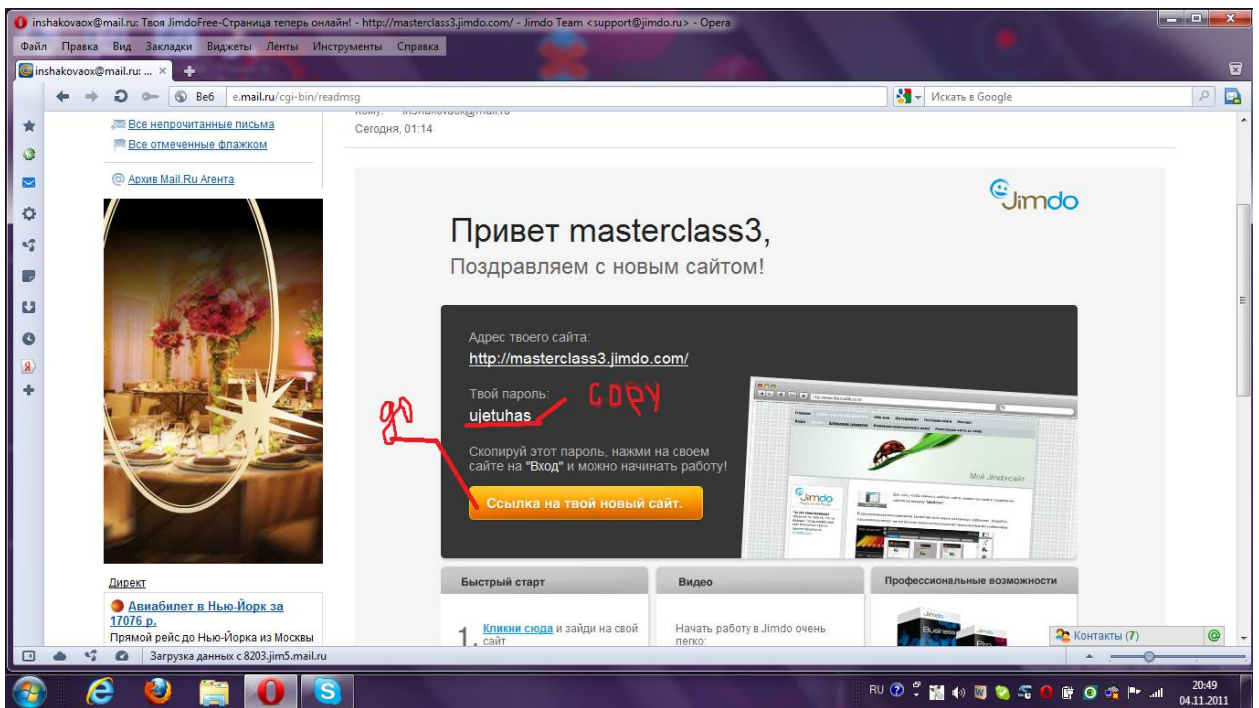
inshakovaox@mail.ru: Твоя JimdoFree-Страница теперь онлайн! - http://masterclass3.jimdo.com/ - Jimdo Team <support@jimdo.ru> - Opera

Файл Правка Вид Закладки Виджеты Ленты Инструменты Справка

inshakovaox@mail.ru: ...

Веб e.mail.ru/cgi-bin/readmsg

Искать в Google

Все непрочитанные письма
Все отмеченные флажком

Архив Mail.Ru Агента

Сегодня, 01:14

Jimdo

Привет masterclass3,
Поздравляем с новым сайтом!

Адрес твоего сайта:
http://masterclass3.jimdo.com/

Твой пароль:
ujetuhas

copy

go

Скопируй этот пароль, нажми на своем сайте на "Вход" и можно начинать работу!

Ссылка на твой новый сайт.

Мой Jimdo-сайт

Директ

Авиабилет в Нью-Йорк за 17076 р.
Прямой рейс до Нью-Йорка из Москвы

Быстрый старт

1. Кликни сюда и зайди на свой сайт

Видео

Начать работу в Jimdo очень легко:

Профессиональные возможности

Контакты (7)

Загрузка данных с 8203.jim5.mail.ru

RU

20:49
04.11.2011